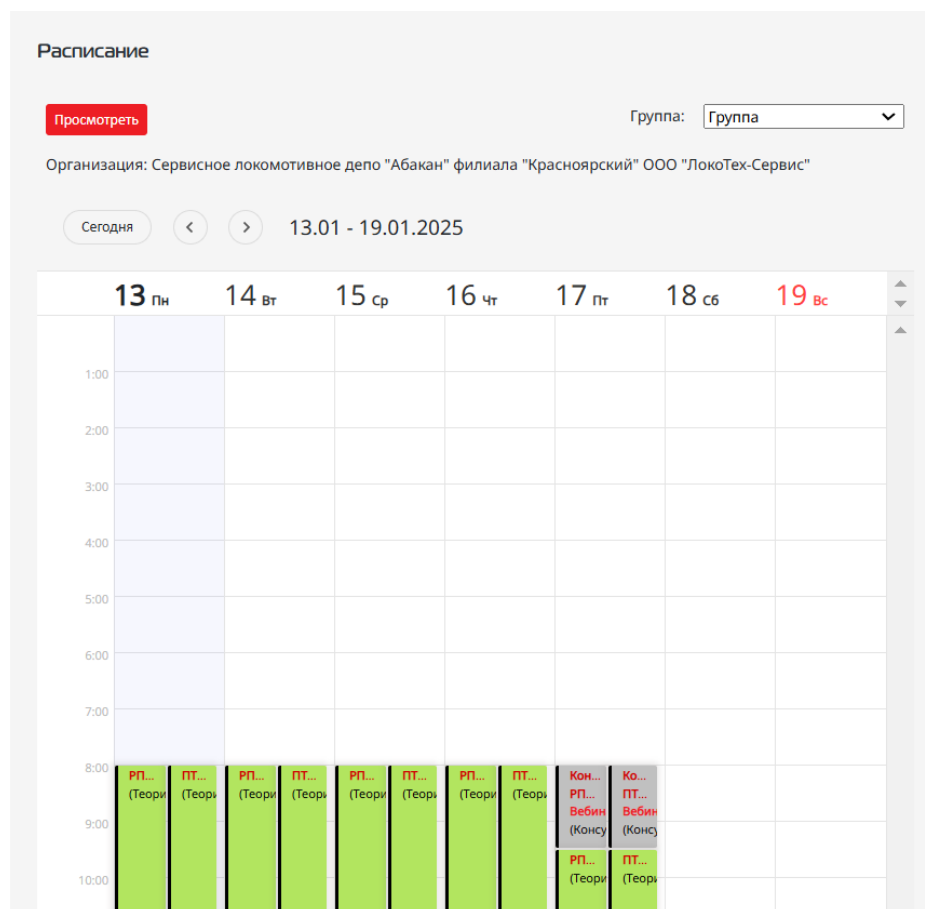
Расписание

Просмотреть

Группа: Группа

Организация: Сервисное локомотивное депо "Абакан" филиала "Красноярский" ООО "ЛокоТех-Сервис"

Сегодня
13.01 - 19.01.2025

13 Пн 14 Вт 15 Ср 16 Чт 17 Пт 18 Сб 19 Вс

1:00
2:00
3:00
4:00
5:00
6:00
7:00
8:00
9:00
10:00

РП... (Теори
ПТ... (Теори
РП... (Теори
ПТ... (Теори
РП... (Теори
ПТ... (Теори
РП... (Теори
ПТ... (Теори
Кон... РП... Вебин (Консу
Ко... ПТ... Вебин (Консу
РП... (Теори
ПТ... (Теори